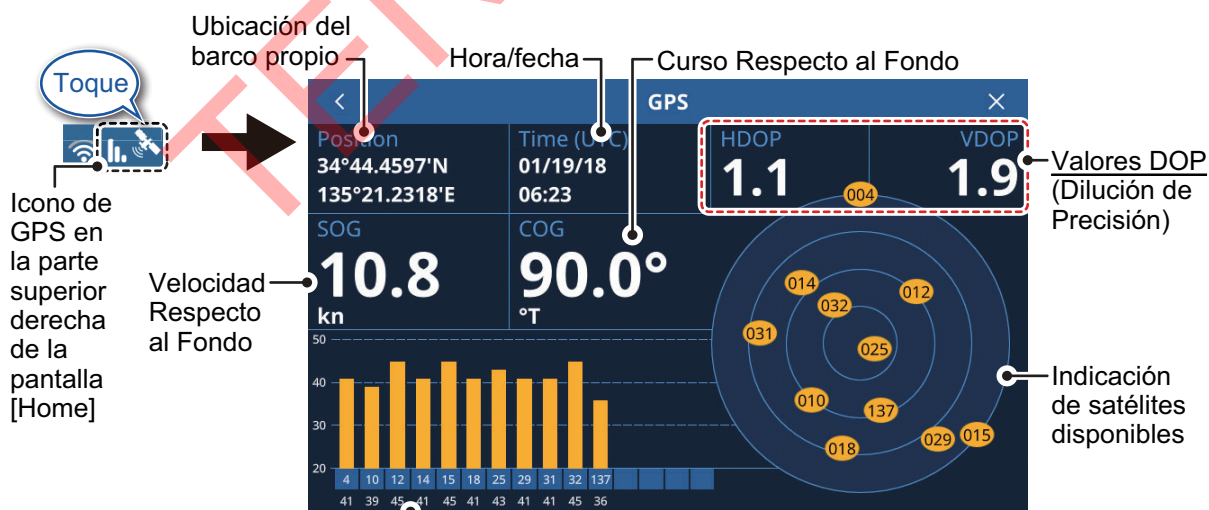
Ubicación del barco propio

Hora/fecha

Curso Respecto al Fondo

Toque

Icono de GPS en la parte superior derecha de la pantalla [Home]

GPS

Position
34°44.4597'N
135°21.2318'E

Time (UTC)
01/19/18
06:23

HDOP
1.1

VDOP
1.9

Valores DOP (Dilución de Precisión)

SOG
10.8
kn

COG
90.0°
°T

Velocidad Respecto al Fondo

004
014
012
032
031
025
010
137
018
029
015

Indicación de satélites disponibles

50
40
30
20

| 4 | 10 | 12 | 14 | 15 | 18 | 25 | 29 | 31 | 32 | 137 |
|---|---|---|---|---|---|---|---|---|---|---|
| 41 | 39 | 45 | 41 | 45 | 41 | 43 | 41 | 41 | 45 | 36 |